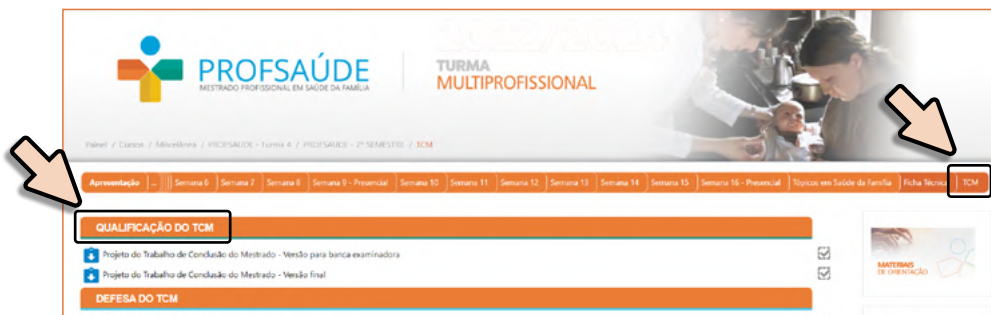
PROFSAÚDE
MESTRADO PROFISSIONAL EM SAÚDE DA FAMÍLIA

TURMA
MULTIPROFISSIONAL

2022/2024

Painel / Cursos / Miscelânea / PROFSAÚDE - Turma 4 / PROFSAÚDE - 2º SEMESTRE / TCM

Apresentação | ... | Semana 6 | Semana 7 | Semana 8 | Semana 9 - Presencial | Semana 10 | Semana 11 | Semana 12 | Semana 13 | Semana 14 | Semana 15 | Semana 16 - Presencial | Tópicos em Saúde da Família | Ficha Técnica | TCM

QUALIFICAÇÃO DO TCM

Projeto do Trabalho de Condução do Mestrado - Versão para banca examinadora

Projeto do Trabalho de Condução do Mestrado - Versão final

DEFESA DO TCM

MATERIAIS DE ORIENTAÇÃO